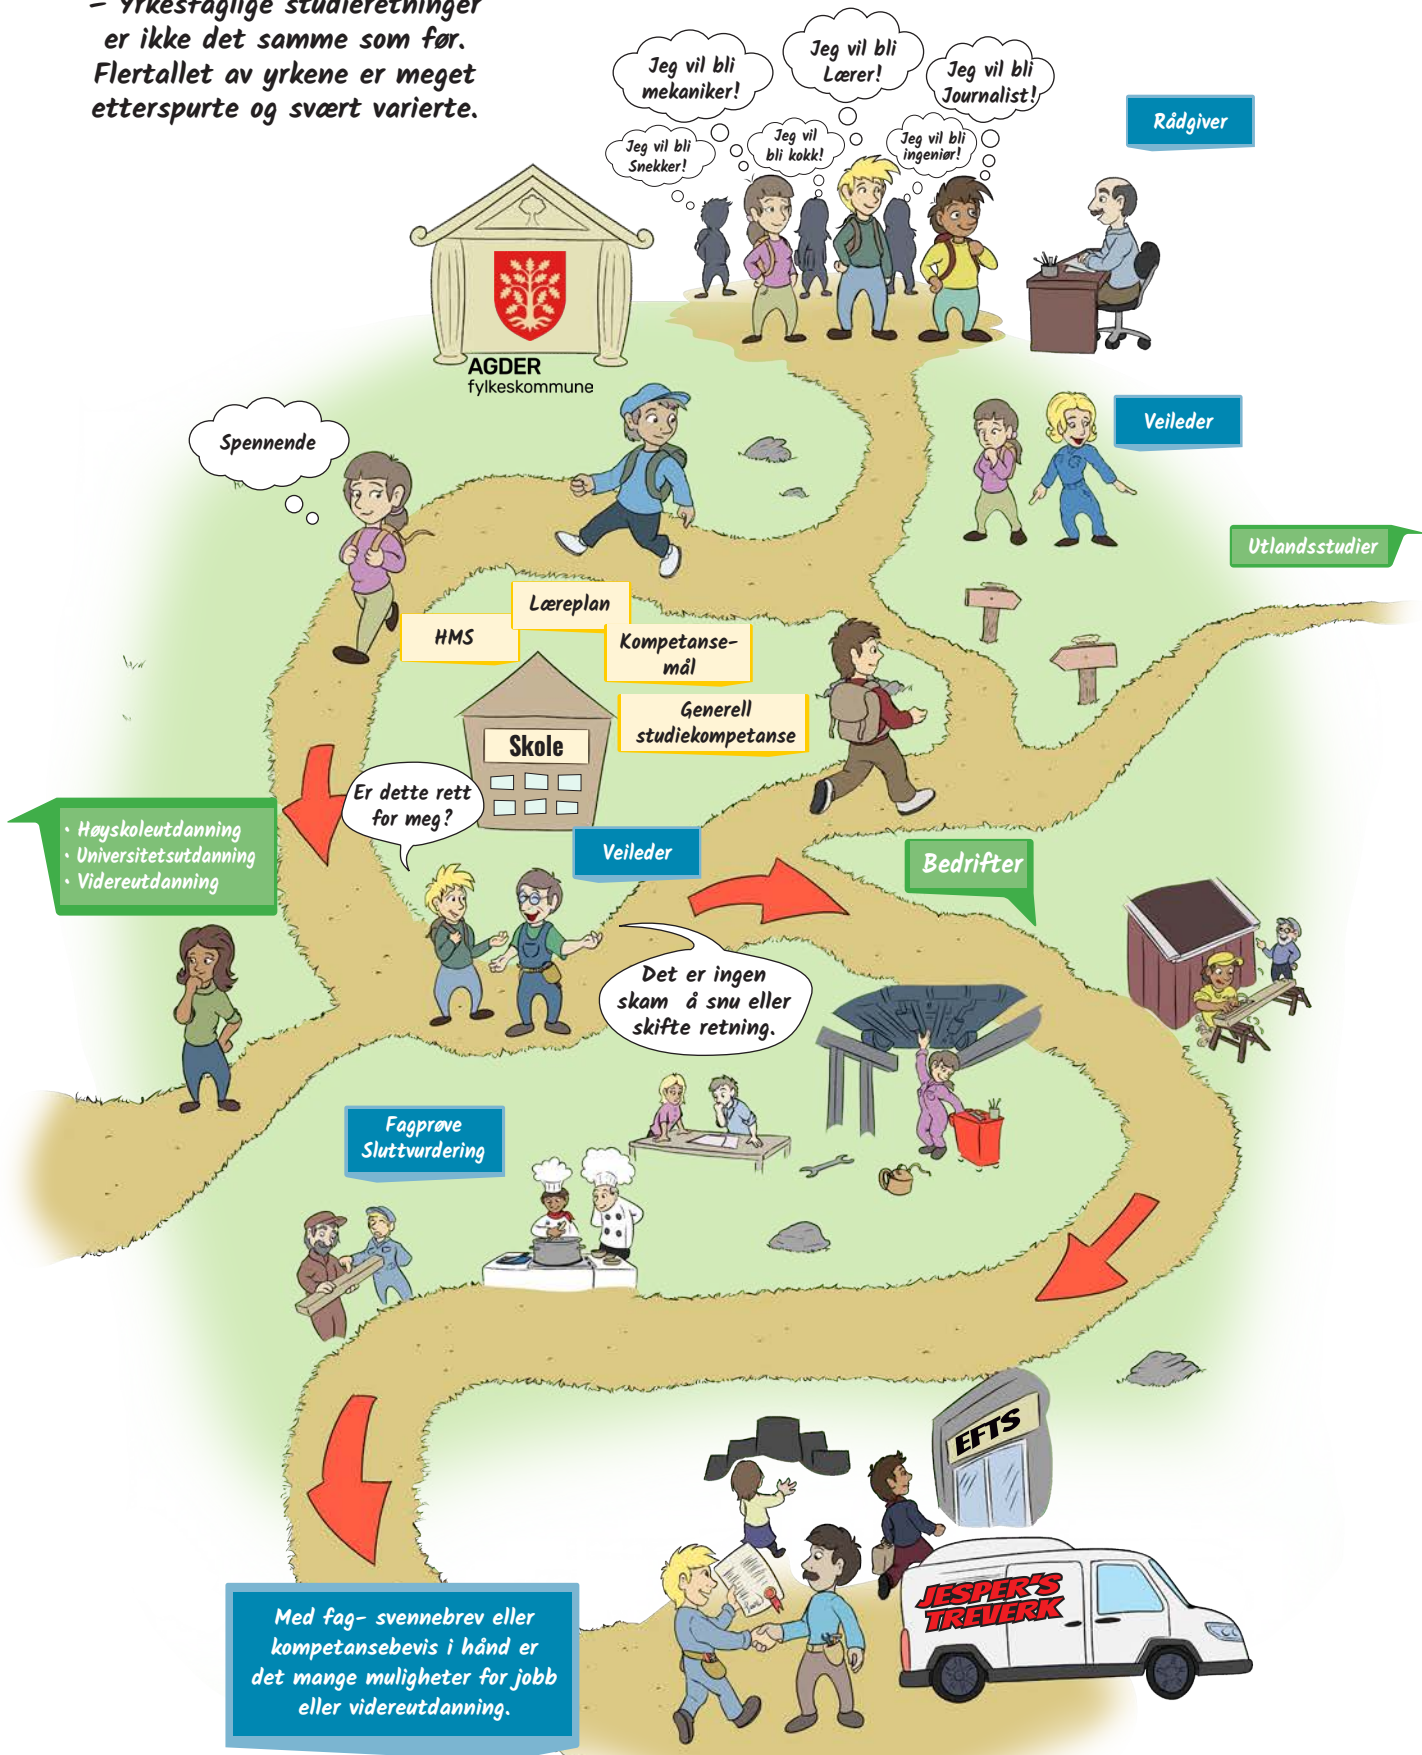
– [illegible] studieretninger er ikke det samme som før. Flertallet av yrkene er meget etterspurte og svært varierte.

Jeg vil bli mekaniker!

Jeg vil bli Lærer!

Jeg vil bli Journalist!

Jeg vil bli Snekker!

Jeg vil bli kokk!

Jeg vil bli ingeniør!

Rådgiver

AGDER fylkeskommune

Spennende

Veileder

Utlandsstudier

Læreplan

HMS

Kompetansemål

Generell studiekompetanse

Skole

Er dette rett for meg?

• Høyskoleutdanning
• Universitetsutdanning
• Videreutdanning

Veileder

Bedrifter

Det er ingen skam å snu eller skifte retning.

Fagprøve Sluttvurdering

EFTS

JESPER'S TREVERK

Med fag- svennebrev eller kompetansebevis i hånd er det mange muligheter for jobb eller videreutdanning.